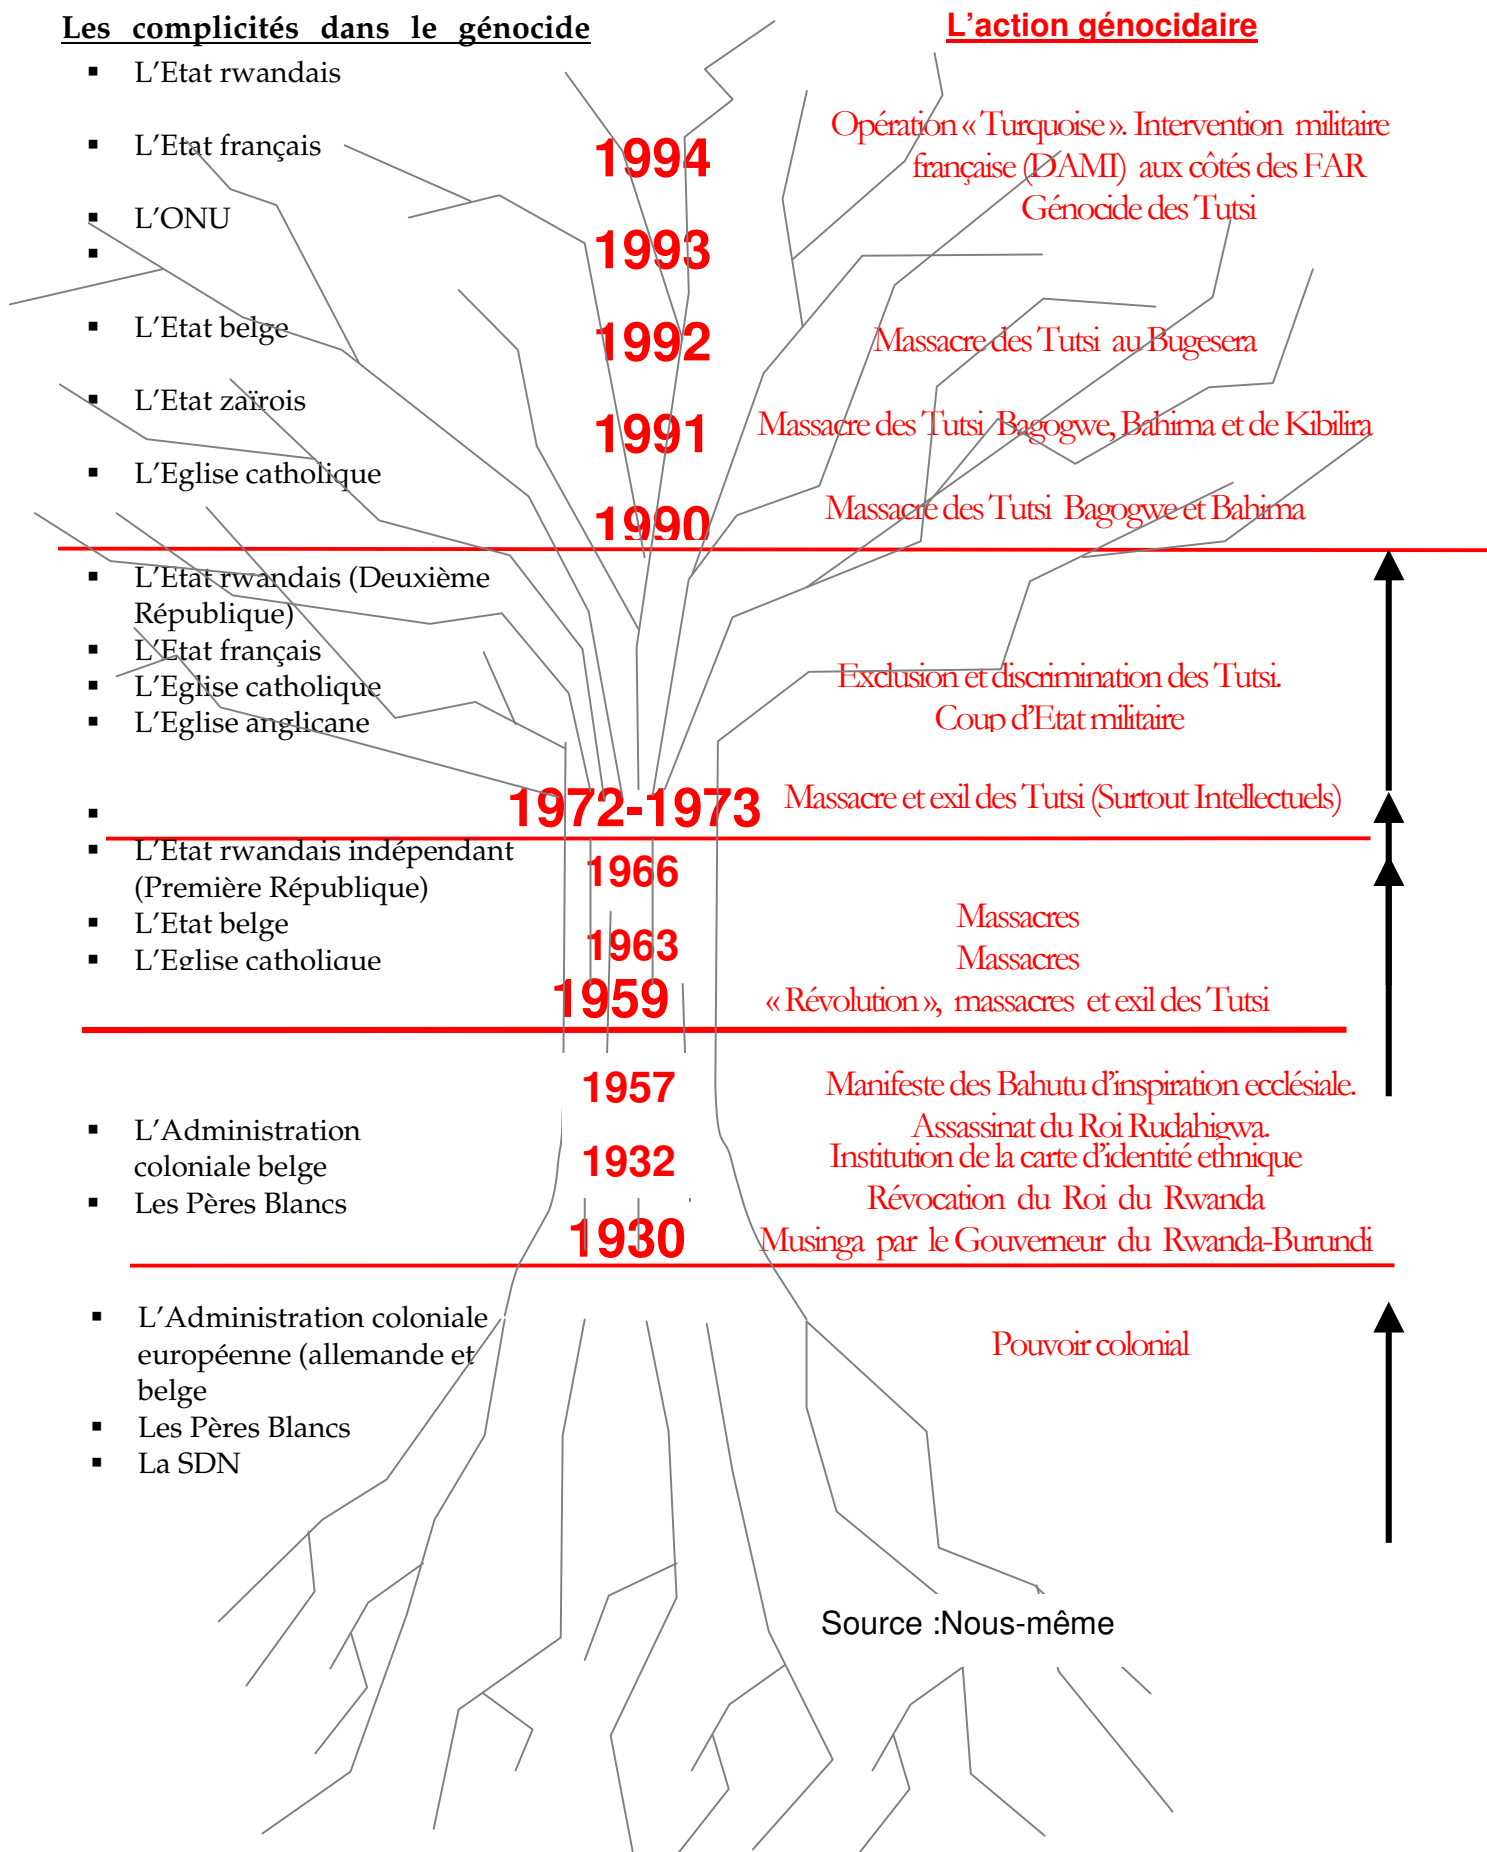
Les complicités dans le génocide

L'action génocidaire

- L'Etat rwandais
- L'Etat français
- L'ONU
-
- L'Etat belge
- L'Etat zaïrois
- L'Eglise catholique

1994
1993
1992
1991
1990

Opération « Turquoise ». Intervention militaire française (DAMI) aux côtés des FAR
Génocide des Tutsi

Massacre des Tutsi au Bugesera

Massacre des Tutsi Bagogwe, Bahima et de Kibilira

Massacre des Tutsi Bagogwe et Bahima

- L'Etat rwandais (Deuxième République)
- L'Etat français
- L'Eglise catholique
- L'Eglise anglicane

Exclusion et discrimination des Tutsi.
Coup d'Etat militaire

-

1972-1973

Massacre et exil des Tutsi (Surtout Intellectuels)

- L'Etat rwandais indépendant (Première République)
- L'Etat belge
- L'Eglise catholique

1966
1963
1959

Massacres
Massacres
« Révolution », massacres et exil des Tutsi

1957
1932
1930

- L'Administration coloniale belge
- Les Pères Blancs

Manifeste des Bahutu d'inspiration ecclésiale.
Assassinat du Roi Rudahigwa.
Institution de la carte d'identité ethnique
Révocation du Roi du Rwanda Musinga par le Gouverneur du Rwanda-Burundi

- L'Administration coloniale européenne (allemande et belge
- Les Pères Blancs
- La SDN

Pouvoir colonial

Source :Nous-même